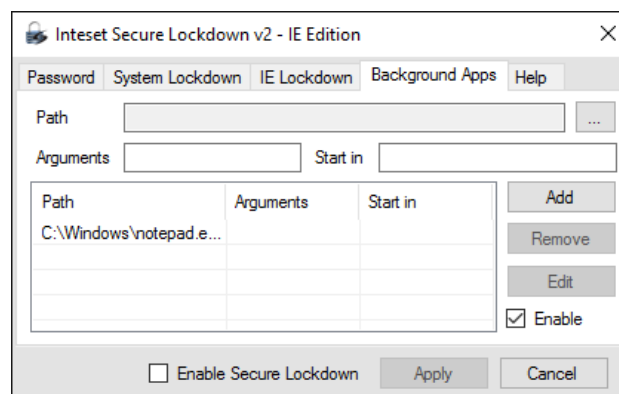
Inteset Secure Lockdown v2 - IE Edition

X

Password | System Lockdown | IE Lockdown | Background Apps | Help

Path ...

Arguments Start in

| Path | Arguments | Start in |
|---|---|---|
| C:\Windows\notepad.e... | | |

Add

Remove

Edit

Enable

Enable Secure Lockdown

Apply

Cancel